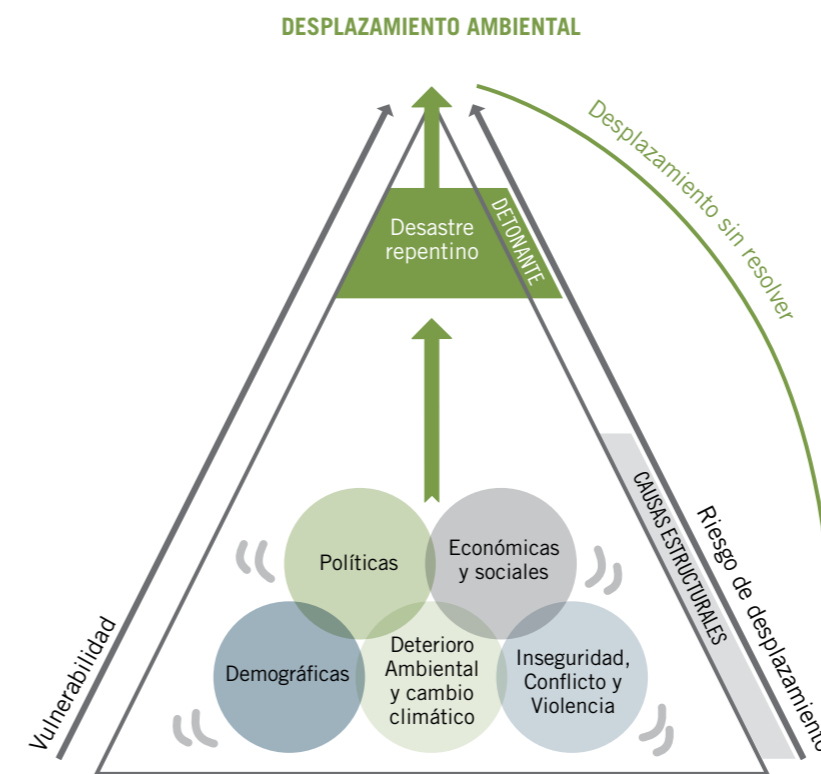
DESPLAZAMIENTO AMBIENTAL

Desplazamiento sin resolver

Desastre repentino

DETONANTE

CAUSAS ESTRUCTURALES

Riesgo de desplazamiento

Vulnerabilidad

Políticas

Económicas y sociales

Demográficas

Deterioro Ambiental y cambio climático

Inseguridad, Conflicto y Violencia